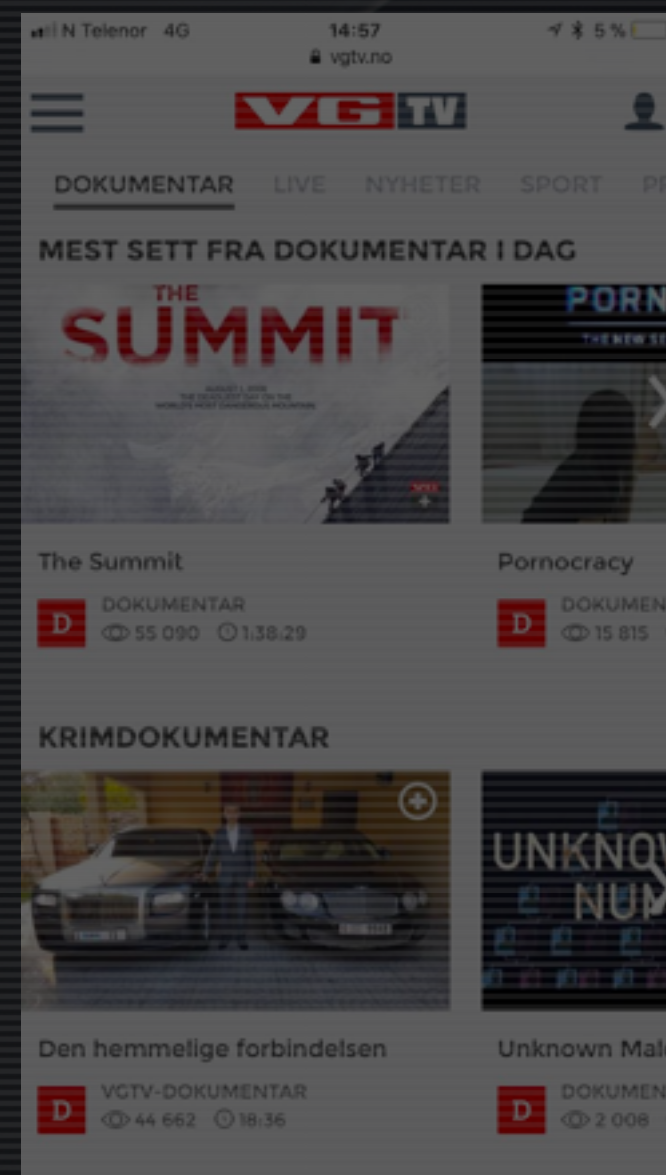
N Telenor 4G 14:57 5 %
vgtv.no

VG TV

DOKUMENTAR LIVE NYHETER SPORT P

MEST SETT FRA DOKUMENTAR I DAG

THE SUMMIT

AUGUST 1, 2008 THE DEADLIEST DAY ON THE WORLD'S MOST DANGEROUS MOUNTAIN

PORN
THE NEW SE

The Summit

D DOKUMENTAR
55 090 1:38:29

Pornocracy

D DOKUMEN
15 815

KRIMDOKUMENTAR

UNKNO
NUM

Den hemmelige forbindelsen

D VGTV-DOKUMENTAR
44 662 18:36

Unknown Mal

D DOKUMEN
2 008